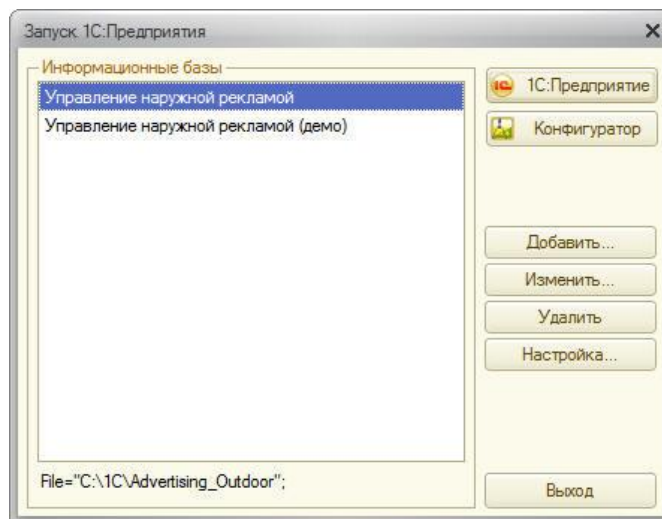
Запуск 1С:Предприятия

Информационные базы

Управление наружной рекламой

Управление наружной рекламой (демо)

File="C:\1C\Advertising_Outdoor";

1С:Предприятие

Конфигуратор

Добавить...

Изменить...

Удалить

Настройка...

Выход